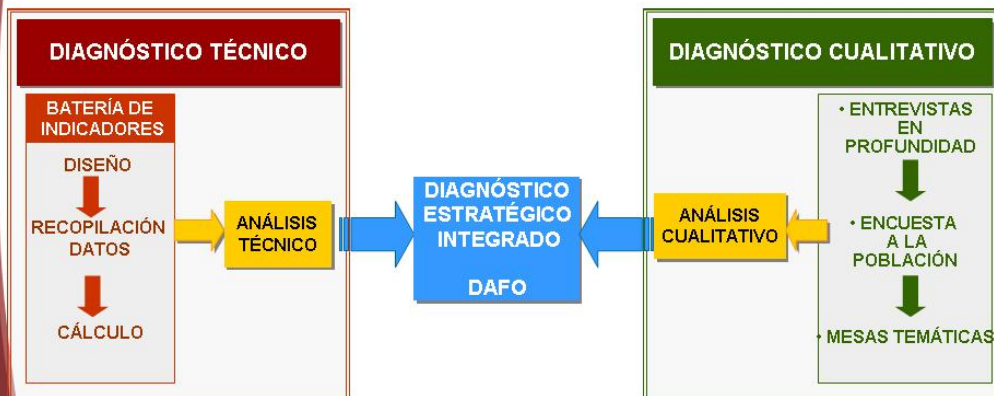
DIAGNÓSTICO TÉCNICO

BATERÍA DE INDICADORES

DISEÑO

RECOPILACIÓN DATOS

CÁLCULO

ANÁLISIS TÉCNICO

DIAGNÓSTICO ESTRATÉGICO INTEGRADO

DAFO

DIAGNÓSTICO CUALITATIVO

ANÁLISIS CUALITATIVO

• ENTREVISTAS EN PROFUNDIDAD

• ENCUESTA A LA POBLACIÓN

• MESAS TEMÁTICAS